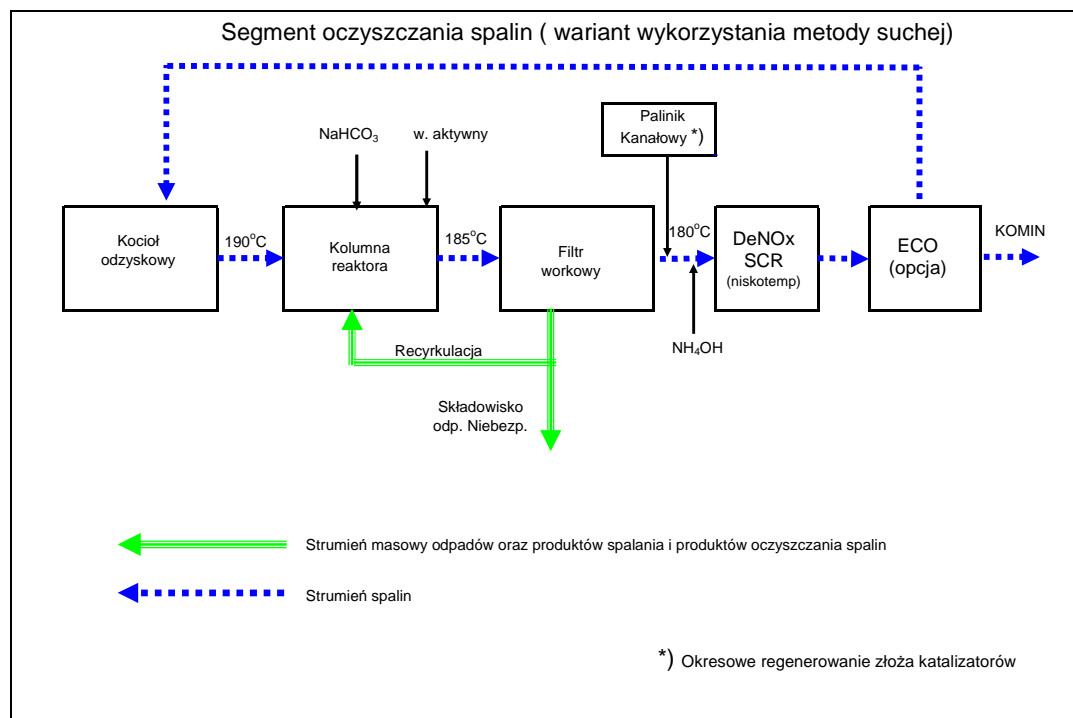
Segment oczyszczania spalin ( wariant wykorzystania metody suchej)

Palinik Kanałowy *)

$NaHCO_3$

w. aktywny

Kocioł odzyskowy

$190^oC$

Kolumna reaktora

$185^oC$

Filtr workowy

$180^oC$

DeNOx SCR (niskotemp)

ECO (opcja)

KOMIN

$NH_4OH$

Recyrkulacja

Składowisko odp. Niebezp.

Strumień masowy odpadów oraz produktów spalania i produktów oczyszczania spalin

Strumień spalin

*) Okresowe regenerowanie złoża katalizatorów